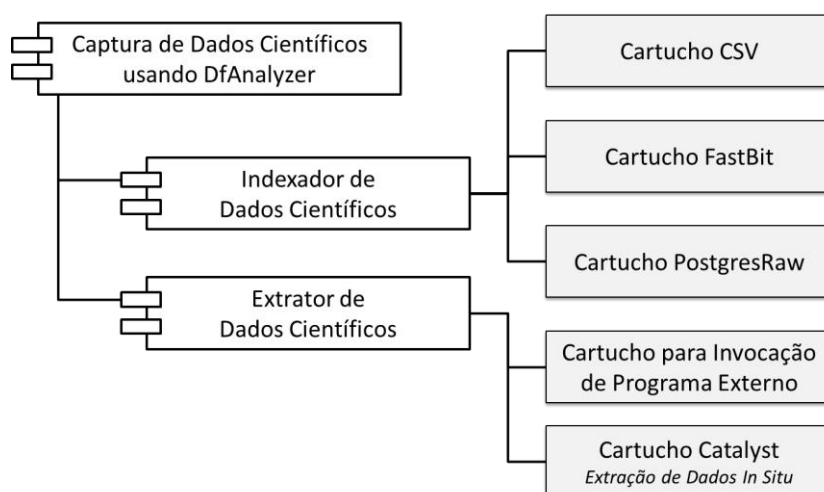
Captura de Dados Científicos usando DfAnalyzer

Indexador de Dados Científicos

Extrator de Dados Científicos

Cartucho CSV

Cartucho FastBit

Cartucho PostgresRaw

Cartucho para Invocação de Programa Externo

Cartucho Catalyst
*Extração de Dados In Situ*